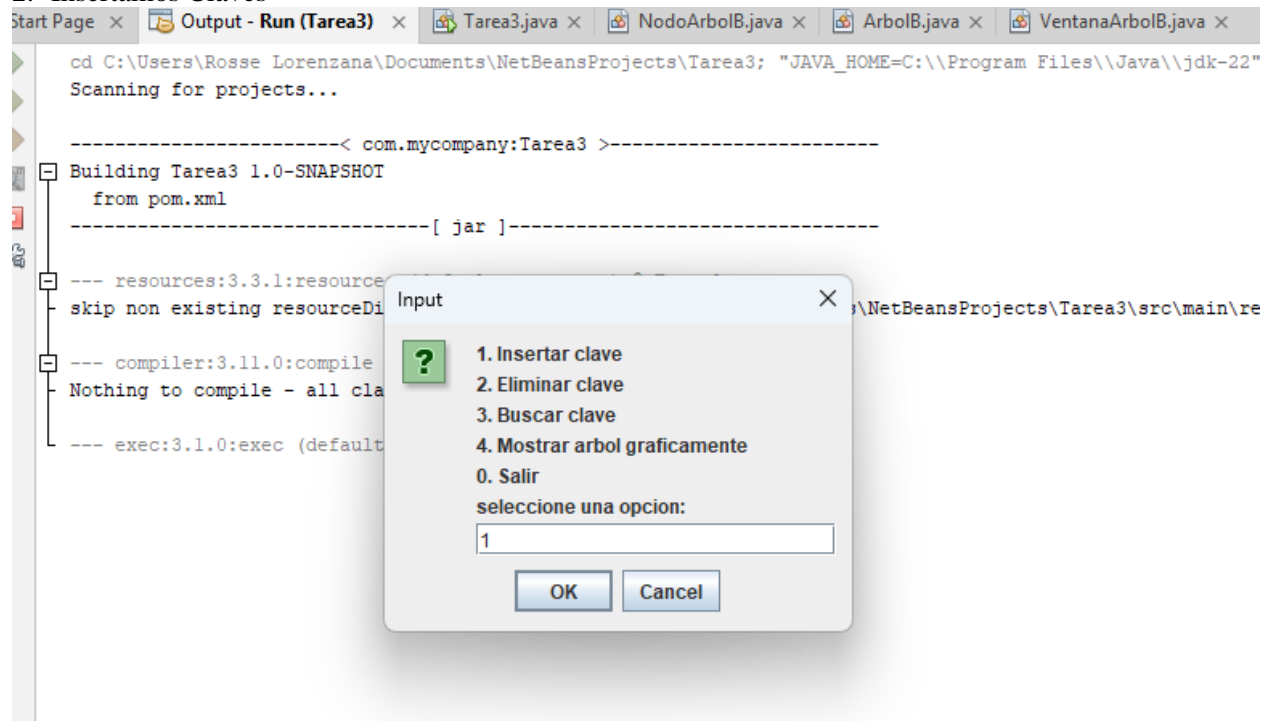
Start Page × Output - Run (Tarea3) × Tarea3.java × NodoArbolB.java × ArbolB.java × VentanaArbolB.java ×

cd C:\Users\Rosse Lorenzana\Documents\NetBeansProjects\Tarea3; "JAVA_HOME=C:\\Program Files\\Java\\jdk-22"
Scanning for projects...

------------------------< com.mycompany:Tarea3 >------------------------
Building Tarea3 1.0-SNAPSHOT
from pom.xml
--------------------------------[ jar ]---------------------------------

--- resources:3.3.1:resource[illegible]
skip non existing resourceDi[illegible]\NetBeansProjects\Tarea3\src\main\re

--- compiler:3.11.0:compile
Nothing to compile - all cla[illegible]

--- exec:3.1.0:exec (default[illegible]

Input

1. Insertar clave
2. Eliminar clave
3. Buscar clave
4. Mostrar arbol graficamente
0. Salir
seleccione una opcion:
1

OK Cancel